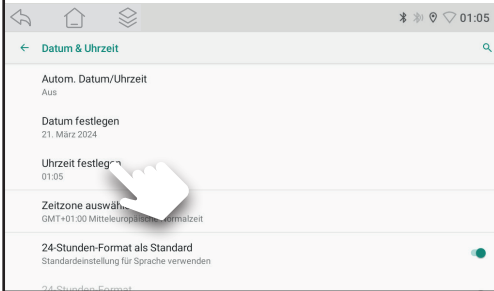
01:05

Datum & Uhrzeit

Autom. Datum/Uhrzeit
Aus

Datum festlegen
21. März 2024

Uhrzeit festlegen
01:05

Zeitzone auswäh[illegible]
GMT+01:00 Mitteleuropäische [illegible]ormalzeit

24-Stunden-Format als Standard
Standardeinstellung für Sprache verwenden

24-Stunden-Format